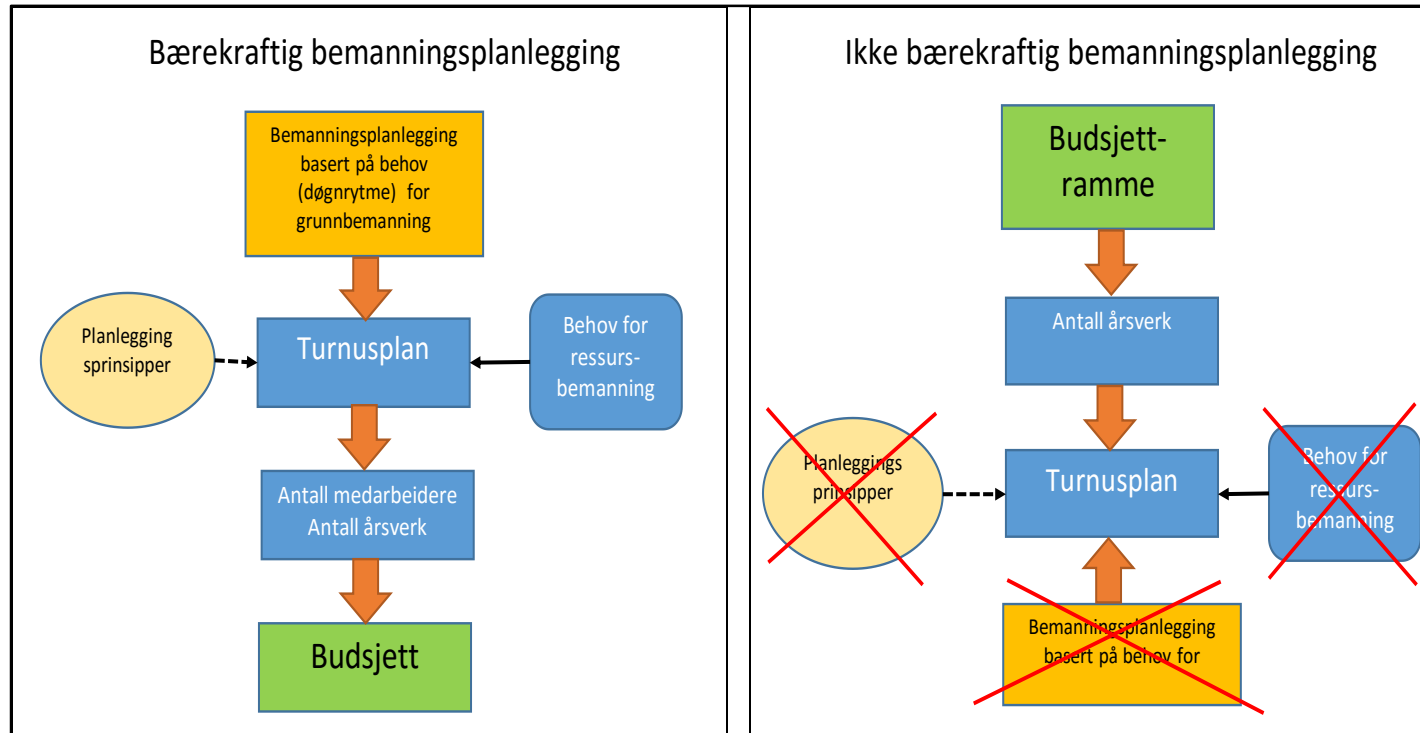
Bærekraftig bemanningsplanlegging

Bemanningsplanlegging basert på behov (døgnrytme) for grunnbemanning

Planlegging sprinsipper

Turnusplan

Behov for ressurs-bemanning

Antall medarbeidere
Antall årsverk

Budsjett

Ikke bærekraftig bemanningsplanlegging

Budsjett-ramme

Antall årsverk

Planleggings prinsipper

Turnusplan

Behov for ressurs-bemanning

Bemanningsplanlegging basert på behov for